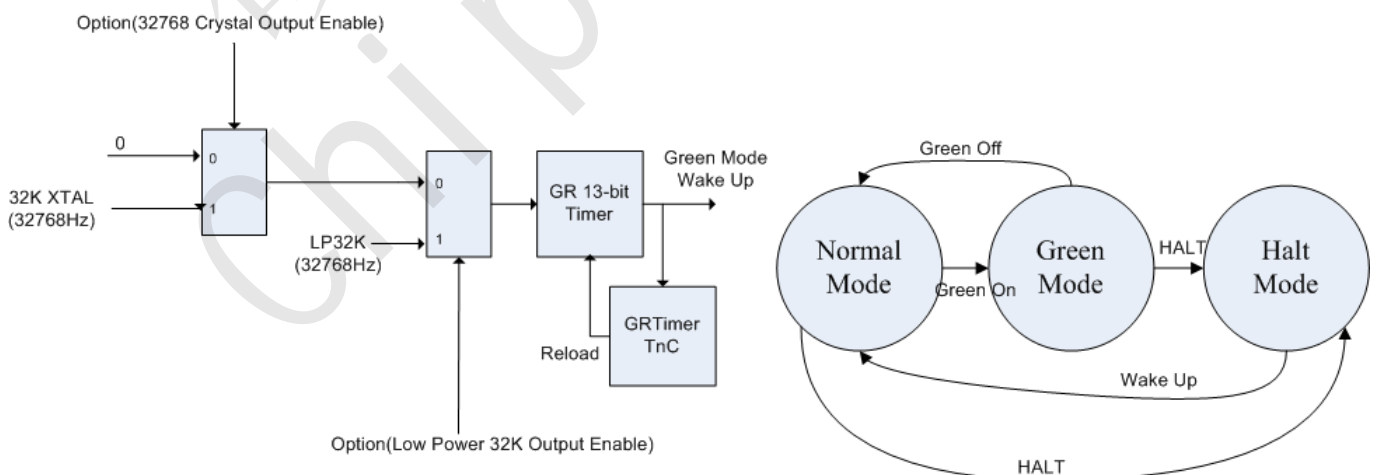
Option(32768 Crystal Output Enable)

0

0

32K XTAL (32768Hz)

1

0

LP32K (32768Hz)

1

GR 13-bit Timer

Green Mode Wake Up

GRTimer TnC

Reload

Option(Low Power 32K Output Enable)

Green Off

Normal Mode

Green On

Green Mode

HALT

Halt Mode

Wake Up

HALT